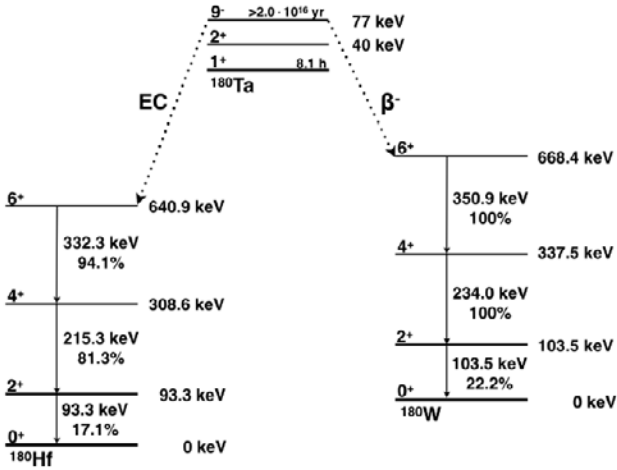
$9^-$ $>2.0 \cdot 10^{16}$ yr 77 keV
$2^+$ 40 keV
$1^+$ 8.1 h
$^{180}$Ta

EC

$\beta^-$

$6^+$ 640.9 keV
332.3 keV
94.1%
$4^+$ 308.6 keV
215.3 keV
81.3%
$2^+$ 93.3 keV
93.3 keV
17.1%
$0^+$ 0 keV
$^{180}$Hf

$6^+$ 668.4 keV
350.9 keV
100%
$4^+$ 337.5 keV
234.0 keV
100%
$2^+$ 103.5 keV
103.5 keV
22.2%
$0^+$ 0 keV
$^{180}$W